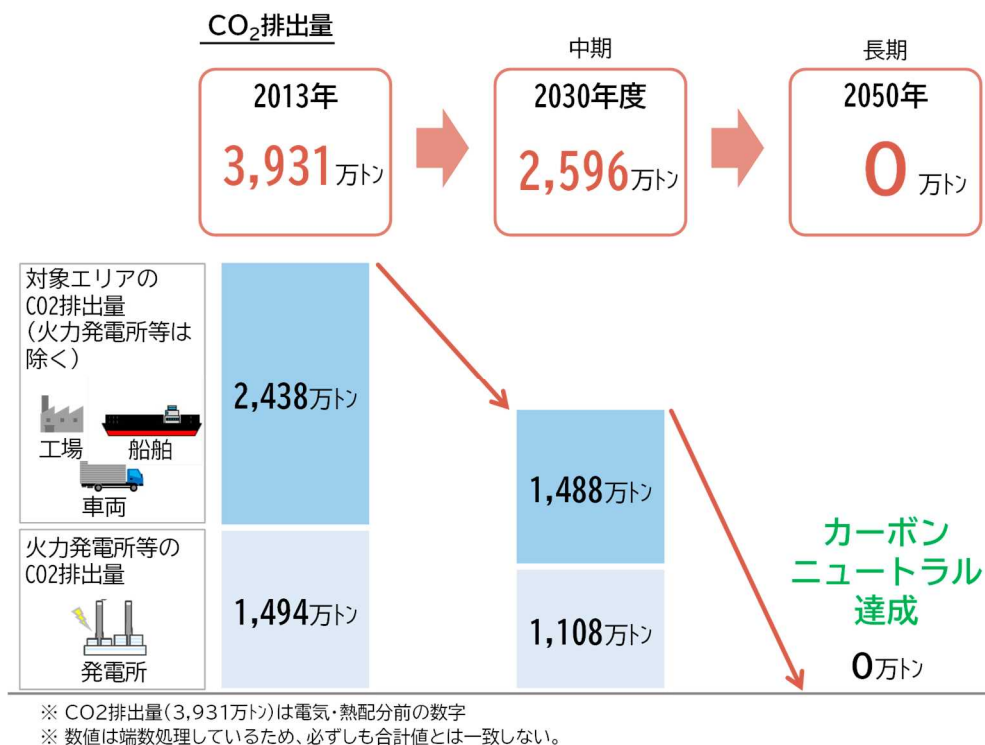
$CO_2$排出量

2013年
3,931万トン

中期
2030年度
2,596万トン

長期
2050年
0 万トン

対象エリアのCO2排出量（火力発電所等は除く）

工場
船舶
車両

火力発電所等のCO2排出量

発電所

2,438万トン
1,494万トン
1,488万トン
1,108万トン

カーボンニュートラル達成
0万トン

※ CO2排出量（3,931万トン）は電気・熱配分前の数字
※ 数値は端数処理しているため、必ずしも合計値とは一致しない。